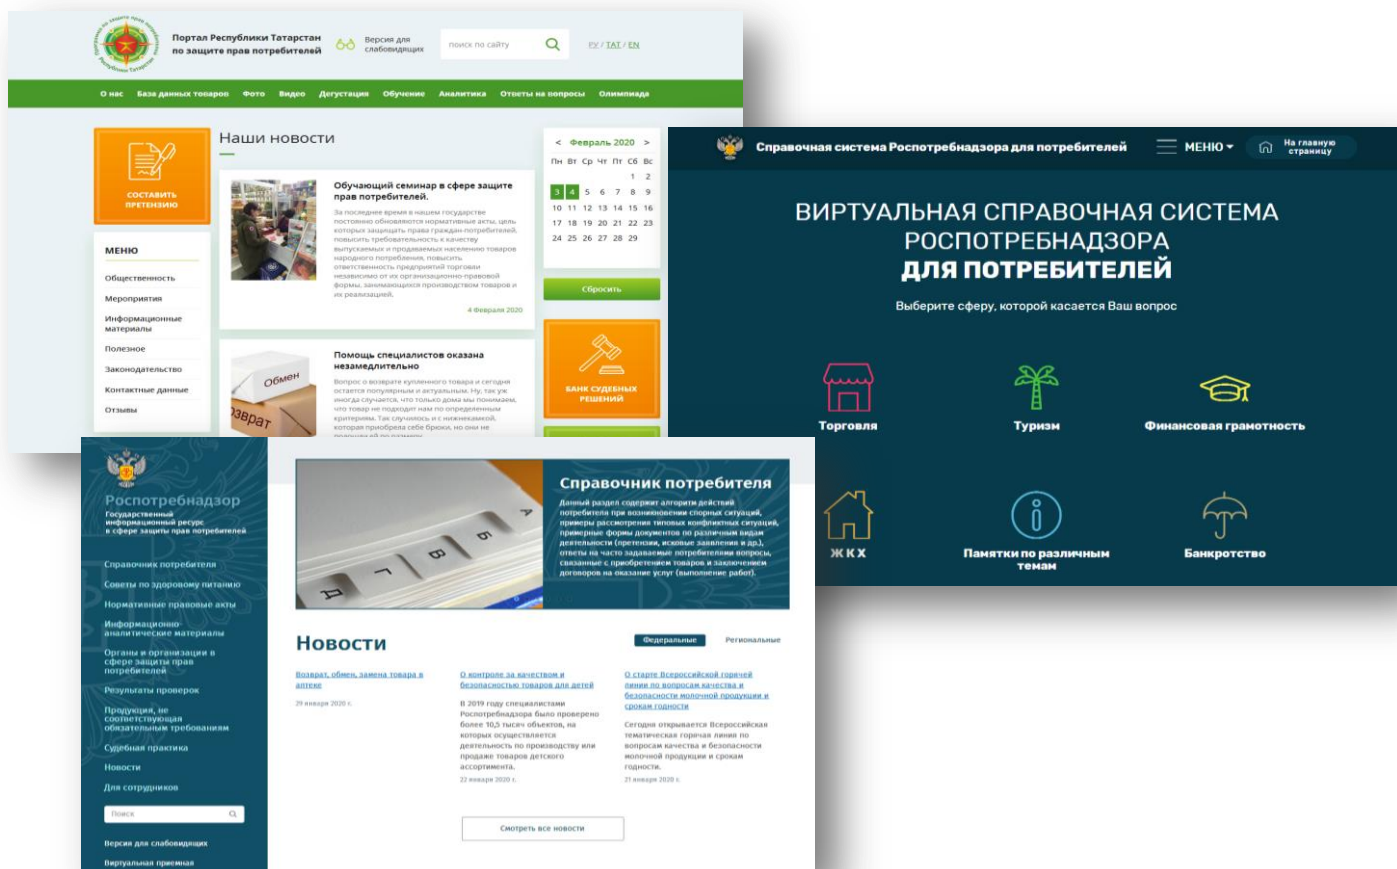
Портал Республики Татарстан по защите прав потребителей

Версия для слабовидящих

поиск по сайту

РУ / TAT / EN

О нас База данных товаров Фото Видео Дегустация Обучение Аналитика Ответы на вопросы Олимпиада

СОСТАВИТЬ ПРЕТЕНЗИЮ

МЕНЮ

Общественность

Мероприятия

Информационные материалы

Полезное

Законодательство

Контактные данные

Отзывы

Наши новости

Обучающий семинар в сфере защите прав потребителей.

За последнее время в нашем государстве постоянно обновляются нормативные акты, цель которых защищать права граждан-потребителей, повысить требовательность к качеству выпускаемых и продаваемых населению товаров народного потребления, повысить ответственность предприятий торговли независимо от их организационно-правовой формы, занимающихся производством товаров и их реализацией.

4 февраля 2020

Помощь специалистов оказана незамедлительно

Вопрос о возврате купленного товара и сегодня остается популярным и актуальным. Ну, так уж иногда случается, что только дома мы понимаем, что товар не подходит нам по определенным критериям. Так случилось и с нижнекамкой, которая приобрела себе брюки, но они не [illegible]

Обмен

Возврат

< Февраль 2020 >

| Пн | Вт | Ср | Чт | Пт | Сб | Вс |
|---|---|---|---|---|---|---|
| | | | | | 1 | 2 |
| 3 | 4 | 5 | 6 | 7 | 8 | 9 |
| 10 | 11 | 12 | 13 | 14 | 15 | 16 |
| 17 | 18 | 19 | 20 | 21 | 22 | 23 |
| 24 | 25 | 26 | 27 | 28 | 29 | |

Сбросить

БАНК СУДЕБНЫХ РЕШЕНИЙ

Справочная система Роспотребнадзора для потребителей

МЕНЮ

На главную страницу

ВИРТУАЛЬНАЯ СПРАВОЧНАЯ СИСТЕМА РОСПОТРЕБНАДЗОРА ДЛЯ ПОТРЕБИТЕЛЕЙ

Выберите сферу, которой касается Ваш вопрос

Торговля

Туризм

Финансовая грамотность

ЖКХ

Памятки по различным темам

Банкротство

Роспотребнадзор

Государственный информационный ресурс в сфере защиты прав потребителей

Справочник потребителя

Советы по здоровому питанию

Нормативные правовые акты

Информационно-аналитические материалы

Органы и организации в сфере защиты прав потребителей

Результаты проверок

Продукция, не соответствующая обязательным требованиям

Судебная практика

Новости

Для сотрудников

Поиск

Версия для слабовидящих

Виртуальная приемная

Справочник потребителя

Данный раздел содержит алгоритм действий потребителя при возникновении спорных ситуаций, примеры рассмотрения типовых конфликтных ситуаций, примерные формы документов по различным видам деятельности (претензии, исковые заявления и др.), ответы на часто задаваемые потребителями вопросы, связанные с приобретением товаров и заключением договоров на оказание услуг (выполнение работ).

А Б В Г Д

Новости

Федеральные

Региональные

Возврат, обмен, замена товара в аптеке

29 января 2020 г.

О контроле за качеством и безопасностью товаров для детей

В 2019 году специалистами Роспотребнадзора было проверено более 10,5 тысяч объектов, на которых осуществляется деятельность по производству или продаже товаров детского ассортимента.

22 января 2020 г.

О старте Всероссийской горячей линии по вопросам качества и безопасности молочной продукции и сроков годности

Сегодня открывается Всероссийская тематическая горячая линия по вопросам качества и безопасности молочной продукции и срокам годности.

21 января 2020 г.

Смотреть все новости